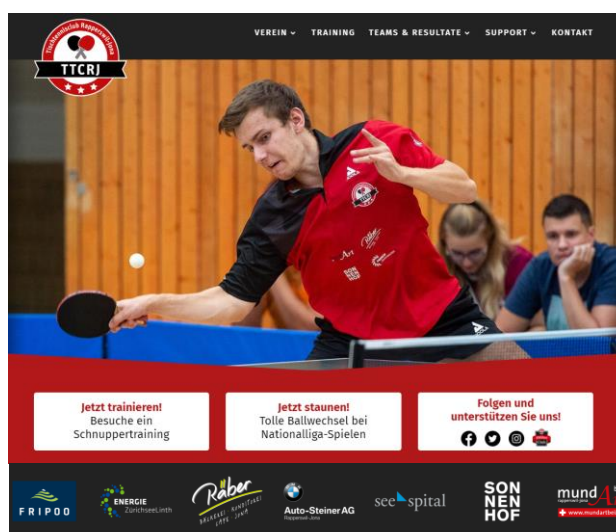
Tischtennisclub Rapperswil-Jona
TTCRJ

VEREIN ⌄ TRAINING TEAMS & RESULTATE ⌄ SUPPORT ⌄ KONTAKT

Jetzt trainieren!
Besuche ein Schnuppertraining

Jetzt staunen!
Tolle Ballwechsel bei Nationalliga-Spielen

Folgen und unterstützen Sie uns!

FRIPOO
ENERGIE ZürichseeLinth
Räber BÄCKEREI KONDITOREI CAFE JONA
Auto-Steiner AG Rapperswil-Jona
see spital
SON NEN HOF
mundA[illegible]